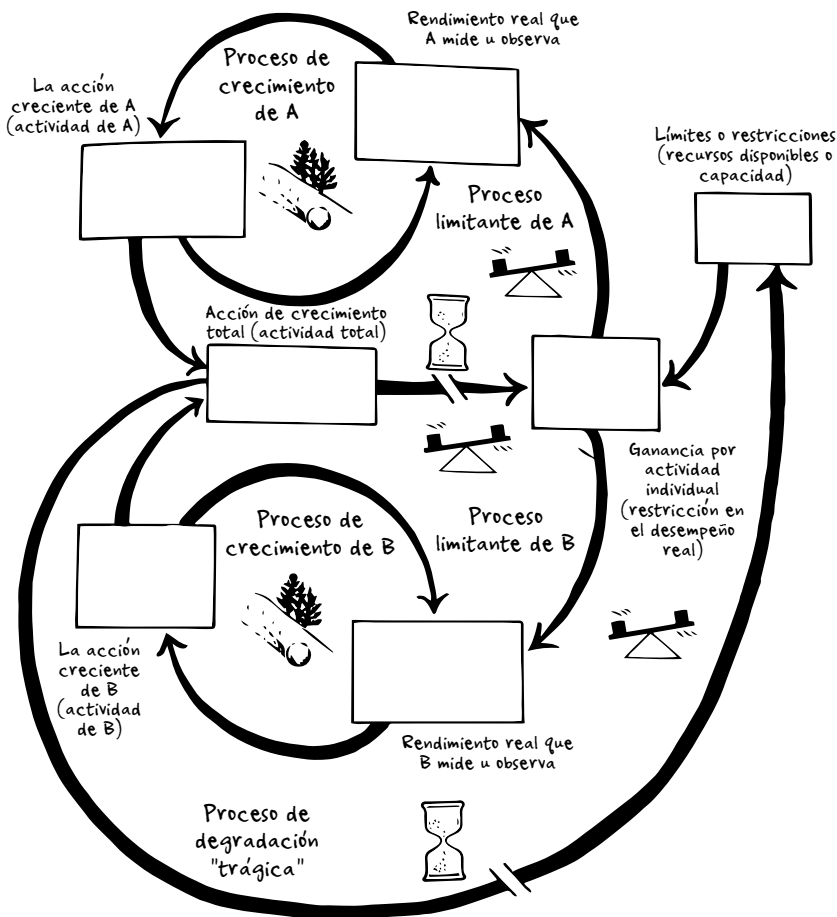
Rendimiento real que A mide u observa

Proceso de crecimiento de A

La acción creciente de A (actividad de A)

Límites o restricciones (recursos disponibles o capacidad)

Proceso limitante de A

Acción de crecimiento total (actividad total)

Ganancia por actividad individual (restricción en el desempeño real)

Proceso de crecimiento de B

Proceso limitante de B

La acción creciente de B (actividad de B)

Rendimiento real que B mide u observa

Proceso de degradación "trágica"